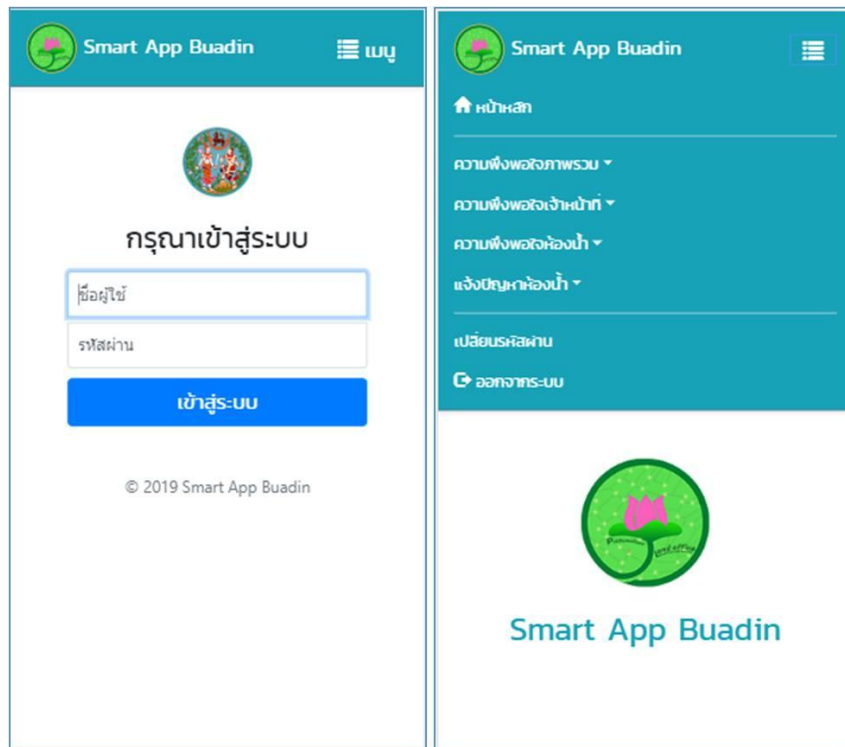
Smart App Buadin

เมนู

กรุณาเข้าสู่ระบบ

ชื่อผู้ใช้

รหัสผ่าน

เข้าสู่ระบบ

© 2019 Smart App Buadin

Smart App Buadin

หน้าหลัก

ความพึงพอใจภาพรวม

ความพึงพอใจเจ้าหน้าที่

ความพึงพอใจห้องน้ำ

แจ้งปัญหาห้องน้ำ

เปลี่ยนรหัสผ่าน

ออกจากระบบ

Smart App Buadin